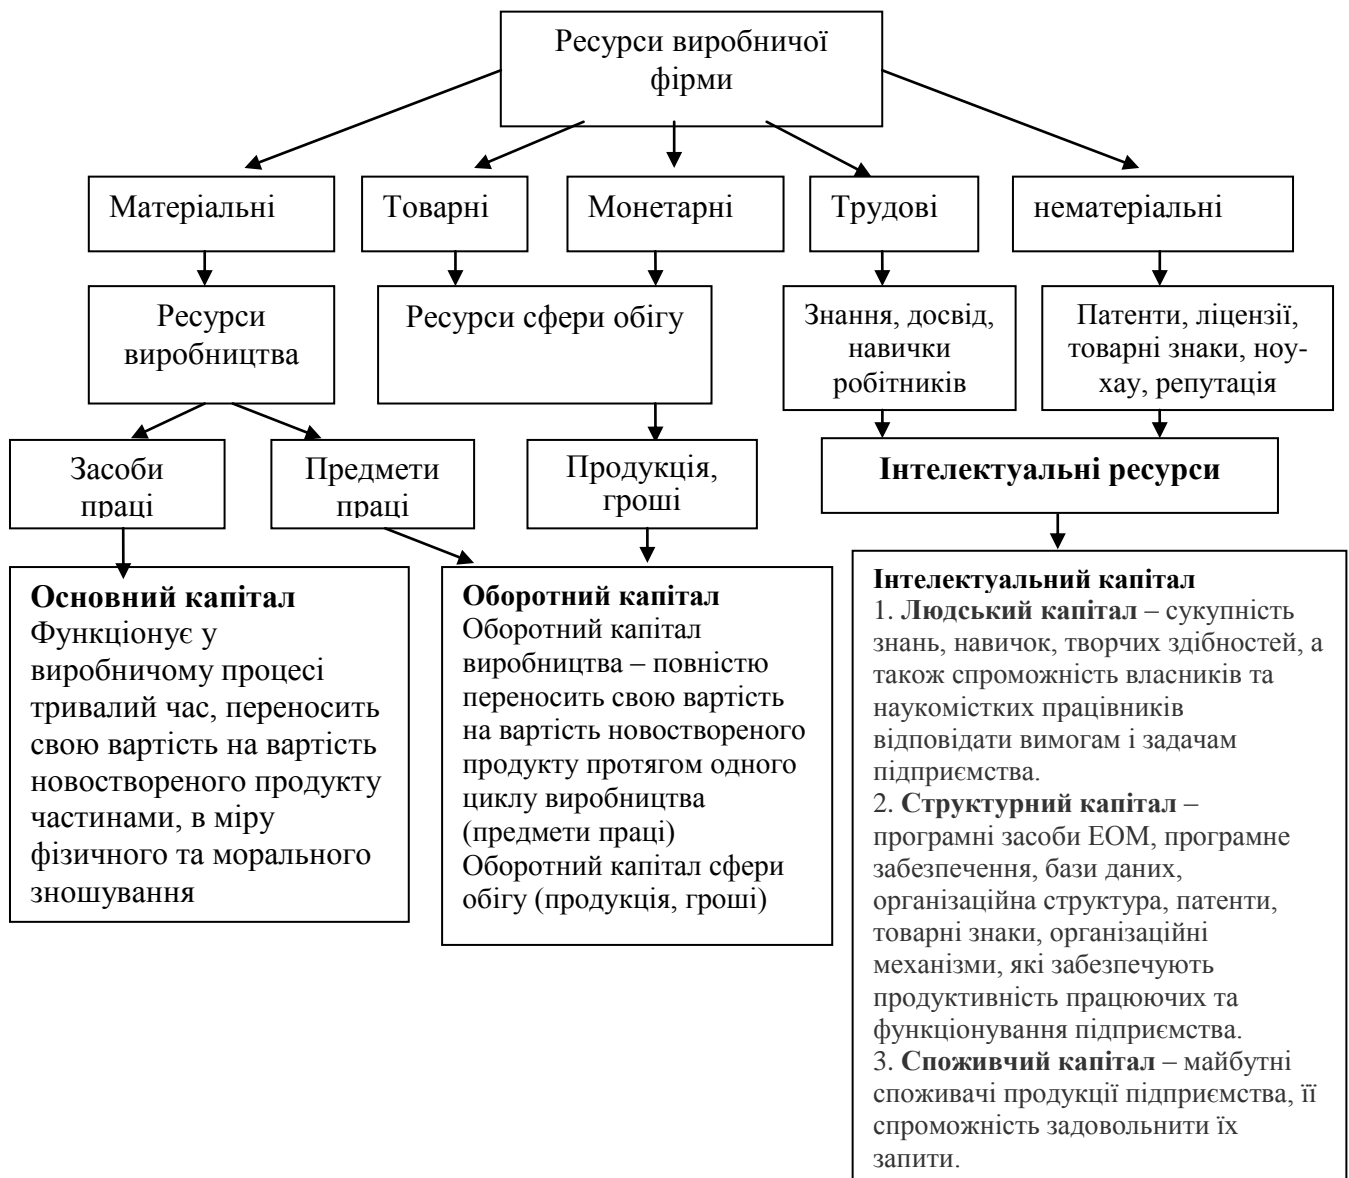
Ресурси виробничої фірми

Матеріальні

Товарні

Монетарні

Трудові

нематеріальні

Ресурси виробництва

Ресурси сфери обігу

Знання, досвід, навички робітників

Патенти, ліцензії, товарні знаки, ноу-хау, репутація

Засоби праці

Предмети праці

Продукція, гроші

Інтелектуальні ресурси

Основний капітал
Функціонує у виробничому процесі тривалий час, переносить свою вартість на вартість новоствореного продукту частинами, в міру фізичного та морального зношування

Оборотний капітал
Оборотний капітал виробництва – повністю переносить свою вартість на вартість новоствореного продукту протягом одного циклу виробництва (предмети праці)
Оборотний капітал сфери обігу (продукція, гроші)

Інтелектуальний капітал
1. Людський капітал – сукупність знань, навичок, творчих здібностей, а також спроможність власників та наукомістких працівників відповідати вимогам і задачам підприємства.
2. Структурний капітал – програмні засоби ЕОМ, програмне забезпечення, бази даних, організаційна структура, патенти, товарні знаки, організаційні механізми, які забезпечують продуктивність працюючих та функціонування підприємства.
3. Споживчий капітал – майбутні споживачі продукції підприємства, її спроможність задовольнити їх запити.